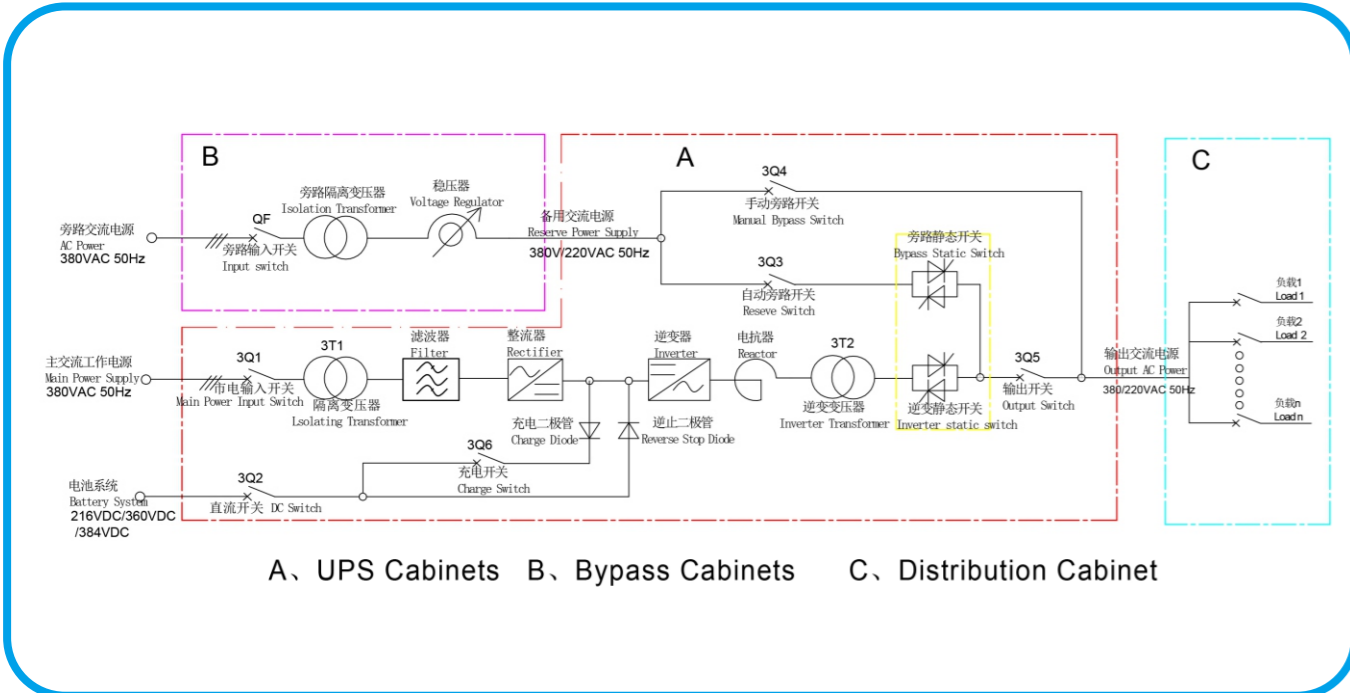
B

A

C

旁路交流电源
AC Power
380VAC 50Hz

QF
旁路输入开关
Input switch

旁路隔离变压器
Isolation Transformer

稳压器
Voltage Regulator

备用交流电源
Reserve Power Supply
380V/220VAC 50Hz

3Q4
手动旁路开关
Manual Bypass Switch

3Q3
自动旁路开关
Reseve Switch

旁路静态开关
Bypass Static Switch

负载1
Load 1

负载2
Load 2

负载n
Loadn

主交流工作电源
Main Power Supply
380VAC 50Hz

3Q1
市电输入开关
Main Power Input Switch

3T1
隔离变压器
Lsolating Transformer

滤波器
Filter

整流器
Rectifier

逆变器
Inverter

电抗器
Reactor

3T2
逆变变压器
Inverter Transformer

逆变静态开关
Inverter static switch

3Q5
输出开关
Output Switch

输出交流电源
Output AC Power
380/220VAC 50Hz

充电二极管
Charge Diode

逆止二极管
Reverse Stop Diode

3Q6
充电开关
Charge Switch

电池系统
Battery System
216VDC/360VDC
/384VDC

3Q2
直流开关 DC Switch

A、UPS Cabinets B、Bypass Cabinets C、Distribution Cabinet